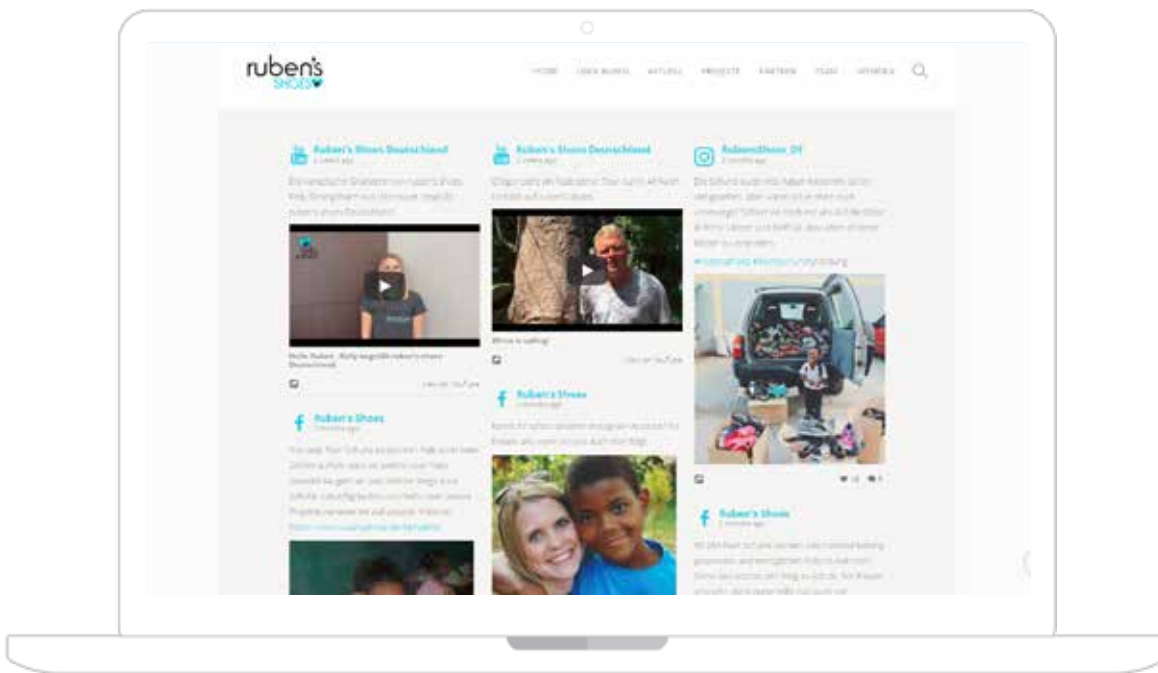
ruben's SHOES

HOME ÜBER RUBEN'S AKTUELL PROJEKTE PARTNER TEAM SPENDEN

Ruben's Shoes Deutschland

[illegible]

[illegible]

View on YouTube

Ruben's Shoes

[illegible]

Ruben's Shoes Deutschland

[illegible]

Africa is calling!

View on YouTube

Ruben's Shoes

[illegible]

RubensShoes_DE

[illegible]

Ruben's Shoes

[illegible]